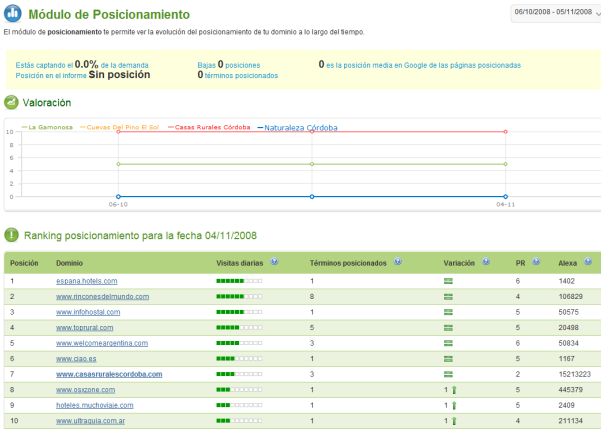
Módulo de Posicionamiento

06/10/2008 - 05/11/2008

El módulo de **posicionamiento** te permite ver la evolución del posicionamiento de tu dominio a lo largo del tiempo.

Estás captando el 0.0% de la demanda
Posición en el informe Sin posición

Bajas 0 posiciones
0 términos posicionados

0 es la posición media en Google de las páginas posicionadas

Valoración

La Gamonosa — Cuevas Del Pino El Sol — Casas Rurales Córdoba — Naturaleza Córdoba

10
9
8
7
6
5
4
3
2
1
0

06-10
04-11

Ranking posicionamiento para la fecha 04/11/2008

| Posición | Dominio | Visitas diarias | Términos posicionados | Variación | PR | Alexa |
|---|---|---|---|---|---|---|
| 1 | espana.hotels.com | | 1 | | 6 | 1402 |
| 2 | www.rinconesdelmundo.com | | 8 | | 4 | 106829 |
| 3 | www.infohostal.com | | 1 | | 5 | 50575 |
| 4 | www.toprural.com | | 5 | | 5 | 20498 |
| 5 | www.welcomeargentina.com | | 3 | | 6 | 50834 |
| 6 | www.ciao.es | | 1 | | 5 | 1167 |
| 7 | www.casasruralescordoba.com | | 3 | | 2 | 15213223 |
| 8 | www.osxzone.com | | 1 | 1 | 5 | 445379 |
| 9 | hoteles.muchoviaje.com | | 1 | 1 | 5 | 2409 |
| 10 | www.ultraguia.com.ar | | 1 | 1 | 4 | 211134 |